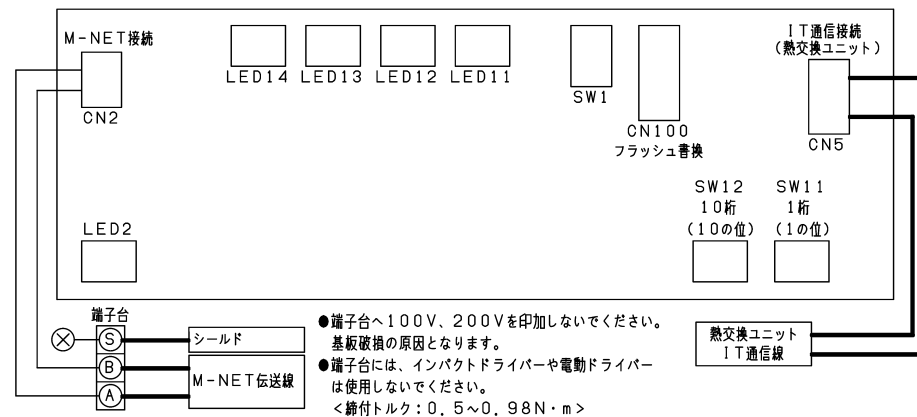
M－NET接続

CN2

LED14 LED13 LED12 LED11

SW1

CN100
フラッシュ書換

IT通信接続
（熱交換ユニット）

CN5

SW12
10桁
（10の位）

SW11
1桁
（1の位）

LED2

端子台

S

B

A

シールド

M－NET伝送線

●端子台へ100V、200Vを印加しないでください。基板破損の原因となります。
●端子台には、インパクトドライバーや電動ドライバーは使用しないでください。
＜締付トルク：0．5～0．98N・m＞

熱交換ユニット
IT通信線